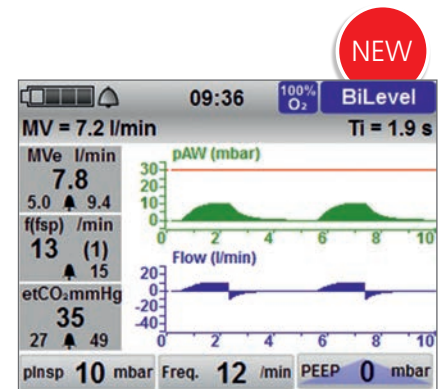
NEW

09:36 100% $O_2$ BiLevel

MV = 7.2 l/min Ti = 1.9 s

MVe l/min
7.8
5.0 9.4

f(fsp) /min
13 (1)
15

etCO₂mmHg
35
27 49

pAW (mbar)
30
20
10
0
0 2 4 6 8 10

Flow (l/min)
20
0
-20
-40
0 2 4 6 8 10

pInsp 10 mbar Freq. 12 /min PEEP 0 mbar